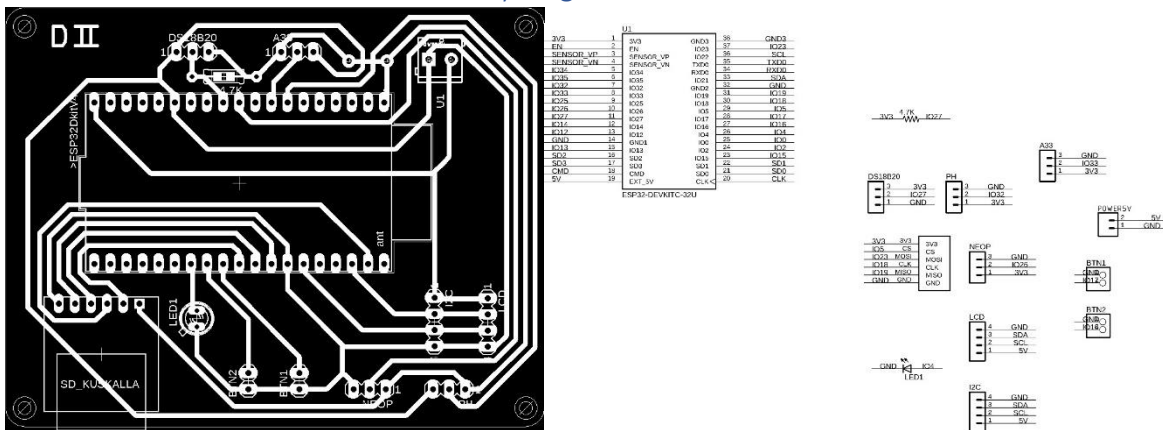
D II

DS18B20

A33

4.7K

U1

>ESP32DKitV4

ant

LED1

BTN2

BTN1

NEOP

SD_KUSKALLA

I2C

LCD

U1

| | | | | |
|---|---|---|---|---|
| 3V3 | 1 | 3V3 | GND3 | 36 | GND3 |
| EN | 2 | EN | IO23 | 37 | IO23 |
| SENSOR_VP | 3 | SENSOR_VP | IO22 | 36 | SCL |
| SENSOR_VN | 4 | SENSOR_VN | TXD0 | 35 | TXD0 |
| IO34 | 5 | IO34 | RXD0 | 34 | RXD0 |
| IO35 | 6 | IO35 | IO21 | 33 | SDA |
| IO32 | 7 | IO32 | GND2 | 32 | GND |
| IO33 | 8 | IO33 | IO19 | 31 | IO19 |
| IO25 | 9 | IO25 | IO18 | 30 | IO18 |
| IO26 | 10 | IO26 | IO5 | 29 | IO5 |
| IO27 | 11 | IO27 | IO17 | 28 | IO17 |
| IO14 | 12 | IO14 | IO16 | 27 | IO16 |
| IO12 | 13 | IO12 | IO4 | 26 | IO4 |
| GND | 14 | GND1 | IO0 | 25 | IO0 |
| IO13 | 15 | IO13 | IO2 | 24 | IO2 |
| SD2 | 16 | SD2 | IO15 | 23 | IO15 |
| SD3 | 17 | SD3 | SD1 | 22 | SD1 |
| CMD | 18 | CMD | SD0 | 21 | SD0 |
| 5V | 19 | EXT_5V | CLK | 20 | CLK |

ESP32-DEVKITC-32U

3V3 4.7K IO27

A33
3 GND
2 IO33
1 3V3

DS18B20
3 3V3
2 IO27
1 GND

PH
3 GND
2 IO32
1 3V3

POWER5V
2 5V
1 GND

3V3 3V3 3V3
IO5 CS CS
IO23 MOSI MOSI
IO18 CLK CLK
IO19 MISO MISO
GND GND GND

NEOP
3 GND
2 IO26
1 3V3

BTN1
GND
IO12

BTN2
GND
IO18

LCD
4 GND
3 SDA
2 SCL
1 5V

GND IO4
LED1

I2C
4 GND
3 SDA
2 SCL
1 5V